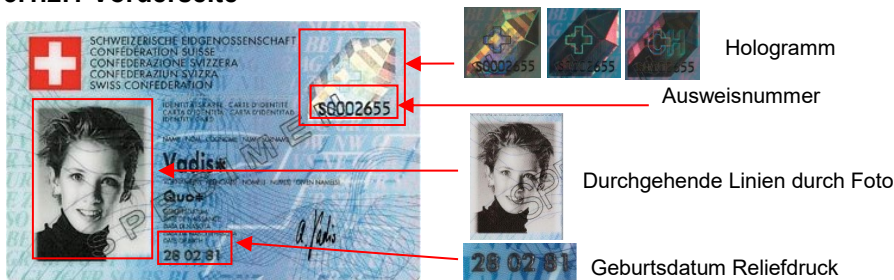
Vorderseite

SCHWEIZERISCHE EIDGENOSSENSCHAFT
CONFÉDÉRATION SUISSE
CONFEDERAZIONE SVIZZERA
CONFEDERAZIUN SVIZRA
SWISS CONFEDERATION

IDENTITÄTSKARTE · CARTE D'IDENTITÉ
CARTA D'IDENTITÀ · CARTA D'IDENTITAD
S0002655

Vadis«
Quo«
28 02 81

SPECIMEN

S0002655

Hologramm

Ausweisnummer

Durchgehende Linien durch Foto

28 02 81

Geburtsdatum Reliefdruck